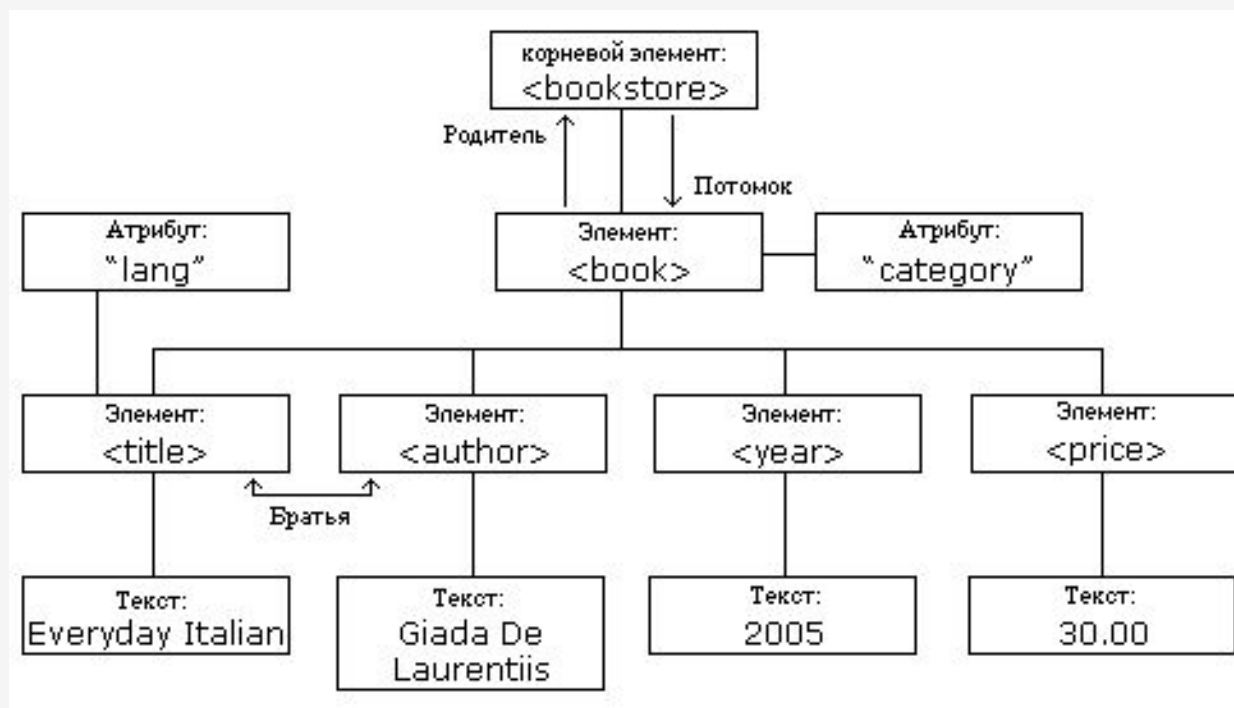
корневой элемент:
<bookstore>

Родитель

Потомок

Атрибут:
"lang"

Элемент:
<book>

Атрибут:
"category"

Элемент:
<title>

Элемент:
<author>

Элемент:
<year>

Элемент:
<price>

Братья

Текст:
Everyday Italian

Текст:
Giada De Laurentiis

Текст:
2005

Текст:
30.00